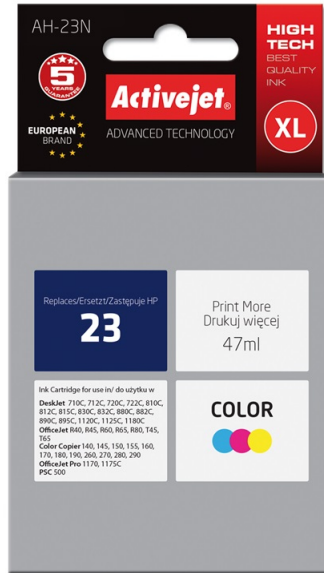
AH-23N

5 YEARS WARRANTY

EUROPEAN BRAND

Activejet

ADVANCED TECHNOLOGY

HIGH TECH
BEST QUALITY INK

XL

Replaces/Ersetzt/Zastępuje HP
23

Print More
Drukuj więcej
47ml

Ink Cartridge for use in/ do użytku w
DeskJet 710C, 712C, 720C, 722C, 810C, 812C, 815C, 830C, 832C, 880C, 882C, 890C, 895C, 1120C, 1125C, 1180C
OfficeJet R40, R45, R60, R65, R80, T45, T65
Color Copier 140, 145, 150, 155, 160, 170, 180, 190, 260, 270, 280, 290
OfficeJet Pro 1170, 1175C
PSC 500

COLOR